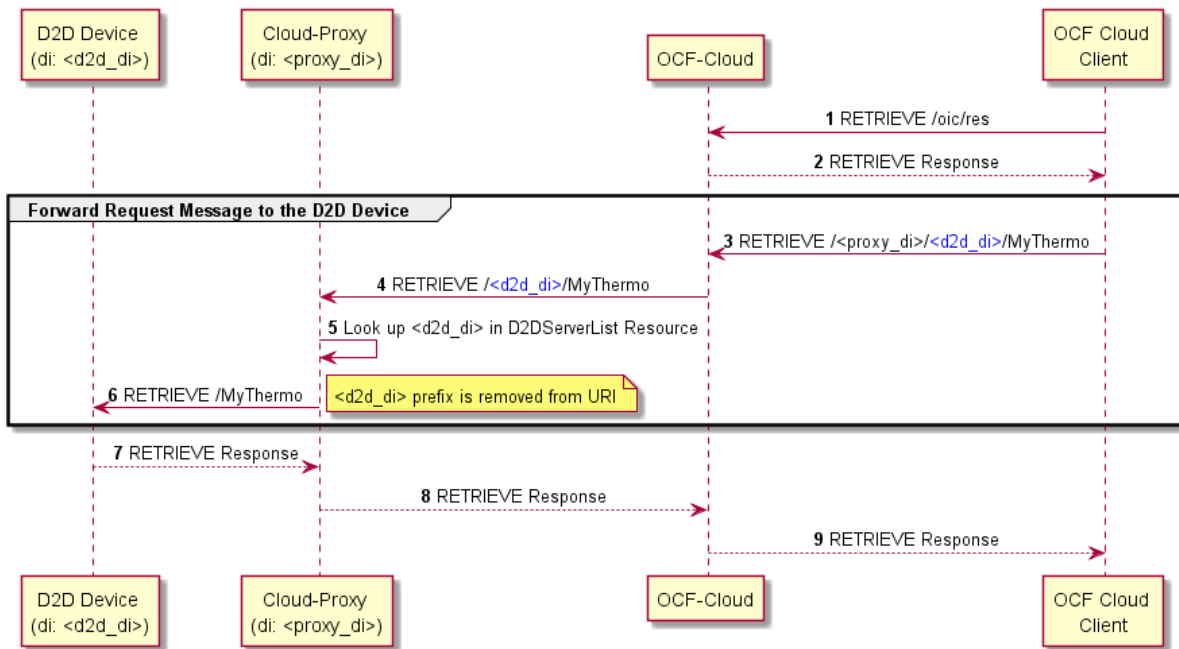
D2D Device (di: <d2d_di>)
Cloud-Proxy (di: <proxy_di>)
OCF-Cloud
OCF Cloud Client

1 RETRIEVE /oic/res
2 RETRIEVE Response

Forward Request Message to the D2D Device

3 RETRIEVE /<proxy_di>/<d2d_di>/MyThermo
4 RETRIEVE /<d2d_di>/MyThermo
5 Look up <d2d_di> in D2DServerList Resource
6 RETRIEVE /MyThermo
<d2d_di> prefix is removed from URI

7 RETRIEVE Response
8 RETRIEVE Response
9 RETRIEVE Response

D2D Device (di: <d2d_di>)
Cloud-Proxy (di: <proxy_di>)
OCF-Cloud
OCF Cloud Client